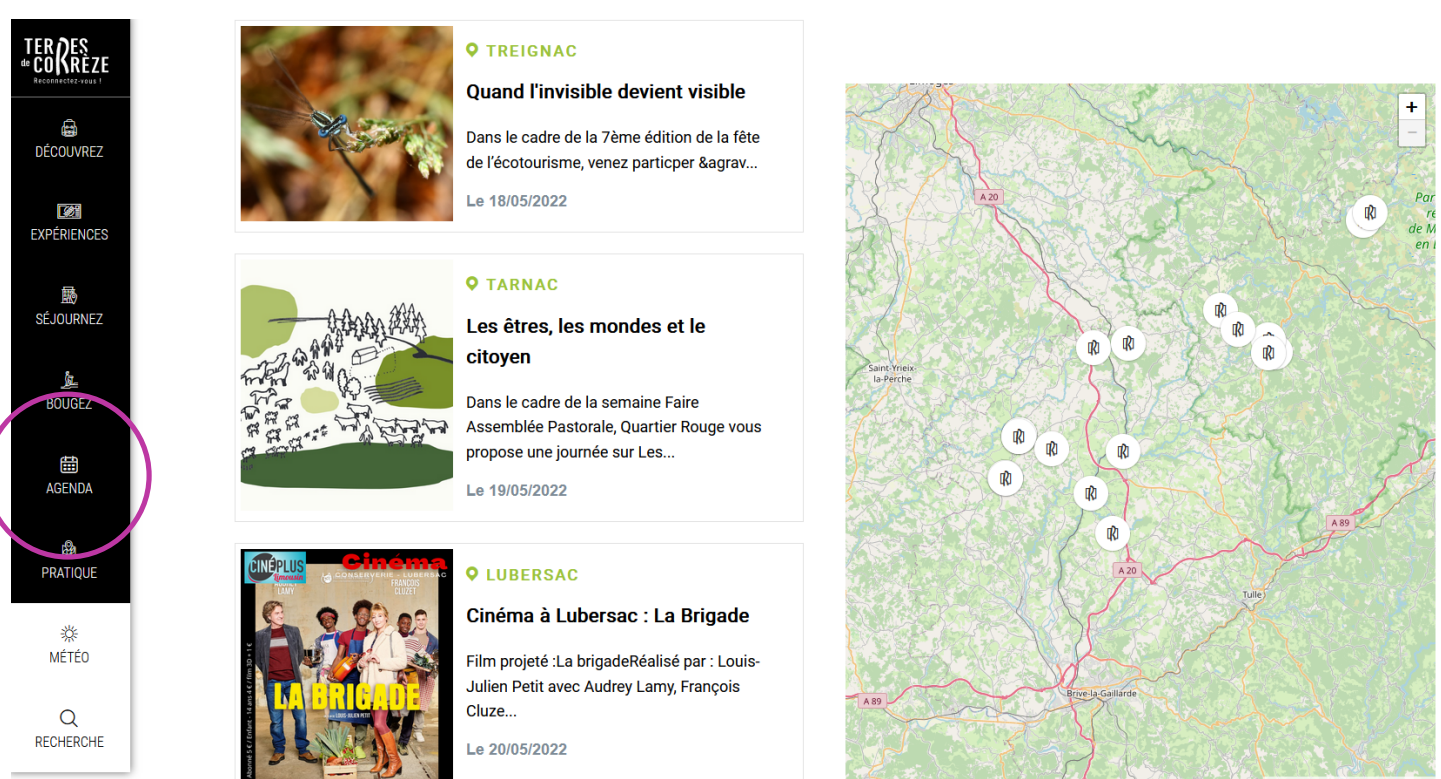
TERRES de CORRÈZE
Reconnectez-vous !

DÉCOUVREZ
EXPÉRIENCES
SÉJOURNEZ
BOUGEZ
AGENDA
PRATIQUE
MÉTÉO
RECHERCHE

TREIGNAC
Quand l'invisible devient visible
Dans le cadre de la 7ème édition de la fête de l'écotourisme, venez particper &agrav...
Le 18/05/2022

TARNAC
Les êtres, les mondes et le citoyen
Dans le cadre de la semaine Faire Assemblée Pastorale, Quartier Rouge vous propose une journée sur Les...
Le 19/05/2022

CINÉPLUS Limousin
Cinéma
CONSERVERIE - LUBERSAC
AUDREY LAMY
FRANÇOIS CLUZET
LA BRIGADE
LOUIS-JULIEN PETIT
Abonné 5 € / Enfant - 14 ans 4 € / Film 30 + 1 €

LUBERSAC
Cinéma à Lubersac : La Brigade
Film projeté :La brigadeRéalisé par : Louis-Julien Petit avec Audrey Lamy, François Cluze...
Le 20/05/2022

+
−
A 20
A 20
A 89
A 89
Saint-Yrieix-la-Perche
Tulle
Brive-la-Gaillarde
Par
re
de M
en l